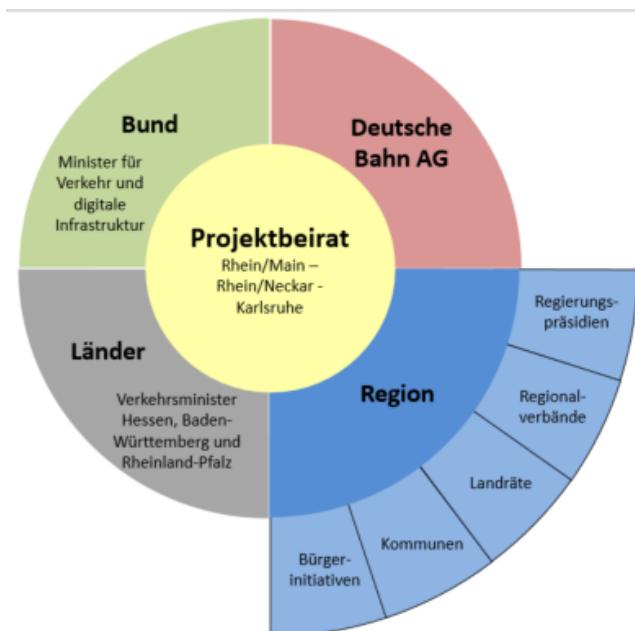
Bund

Minister für Verkehr und digitale Infrastruktur

Deutsche Bahn AG

Projektbeirat

Rhein/Main – Rhein/Neckar - Karlsruhe

Länder

Verkehrsminister Hessen, Baden-Württemberg und Rheinland-Pfalz

Region

Regierungspräsidien

Regionalverbände

Landräte

Kommunen

Bürgerinitiativen